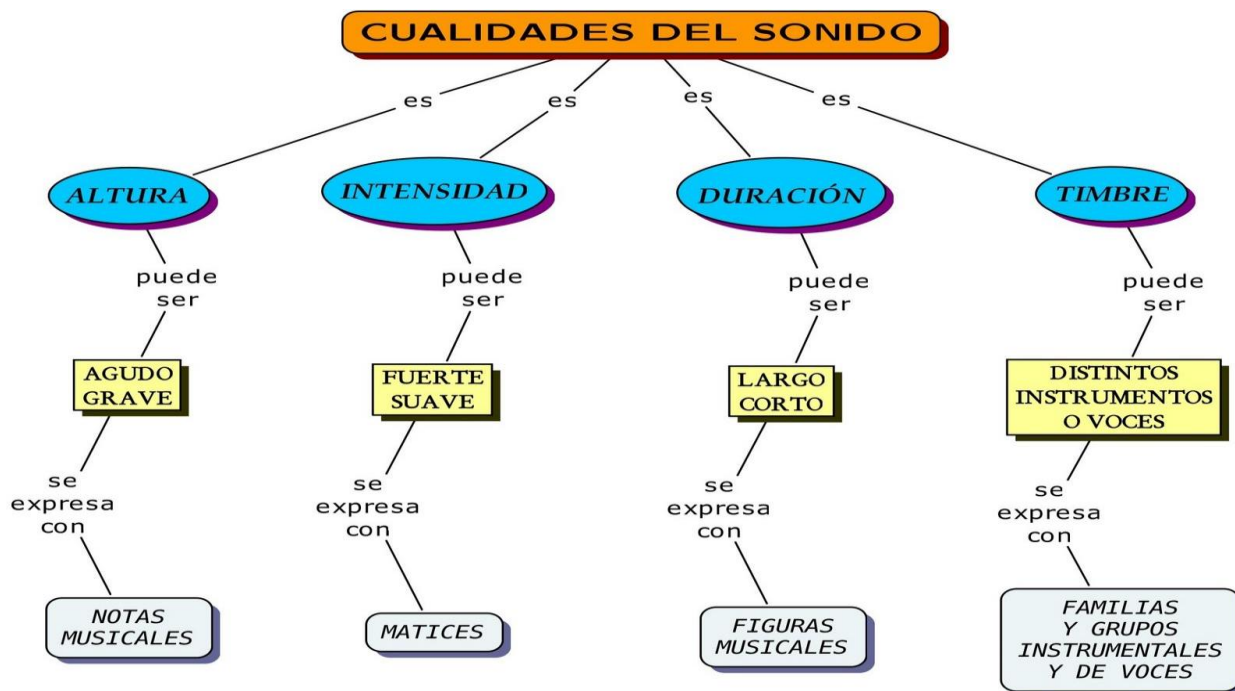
CUALIDADES DEL SONIDO

es

ALTURA

puede ser

AGUDO
GRAVE

se expresa con

NOTAS MUSICALES

es

INTENSIDAD

puede ser

FUERTE
SUAVE

se expresa con

MATICES

es

DURACIÓN

puede ser

LARGO
CORTO

se expresa con

FIGURAS MUSICALES

es

TIMBRE

puede ser

DISTINTOS INSTRUMENTOS O VOCES

se expresa con

FAMILIAS Y GRUPOS INSTRUMENTALES Y DE VOCES